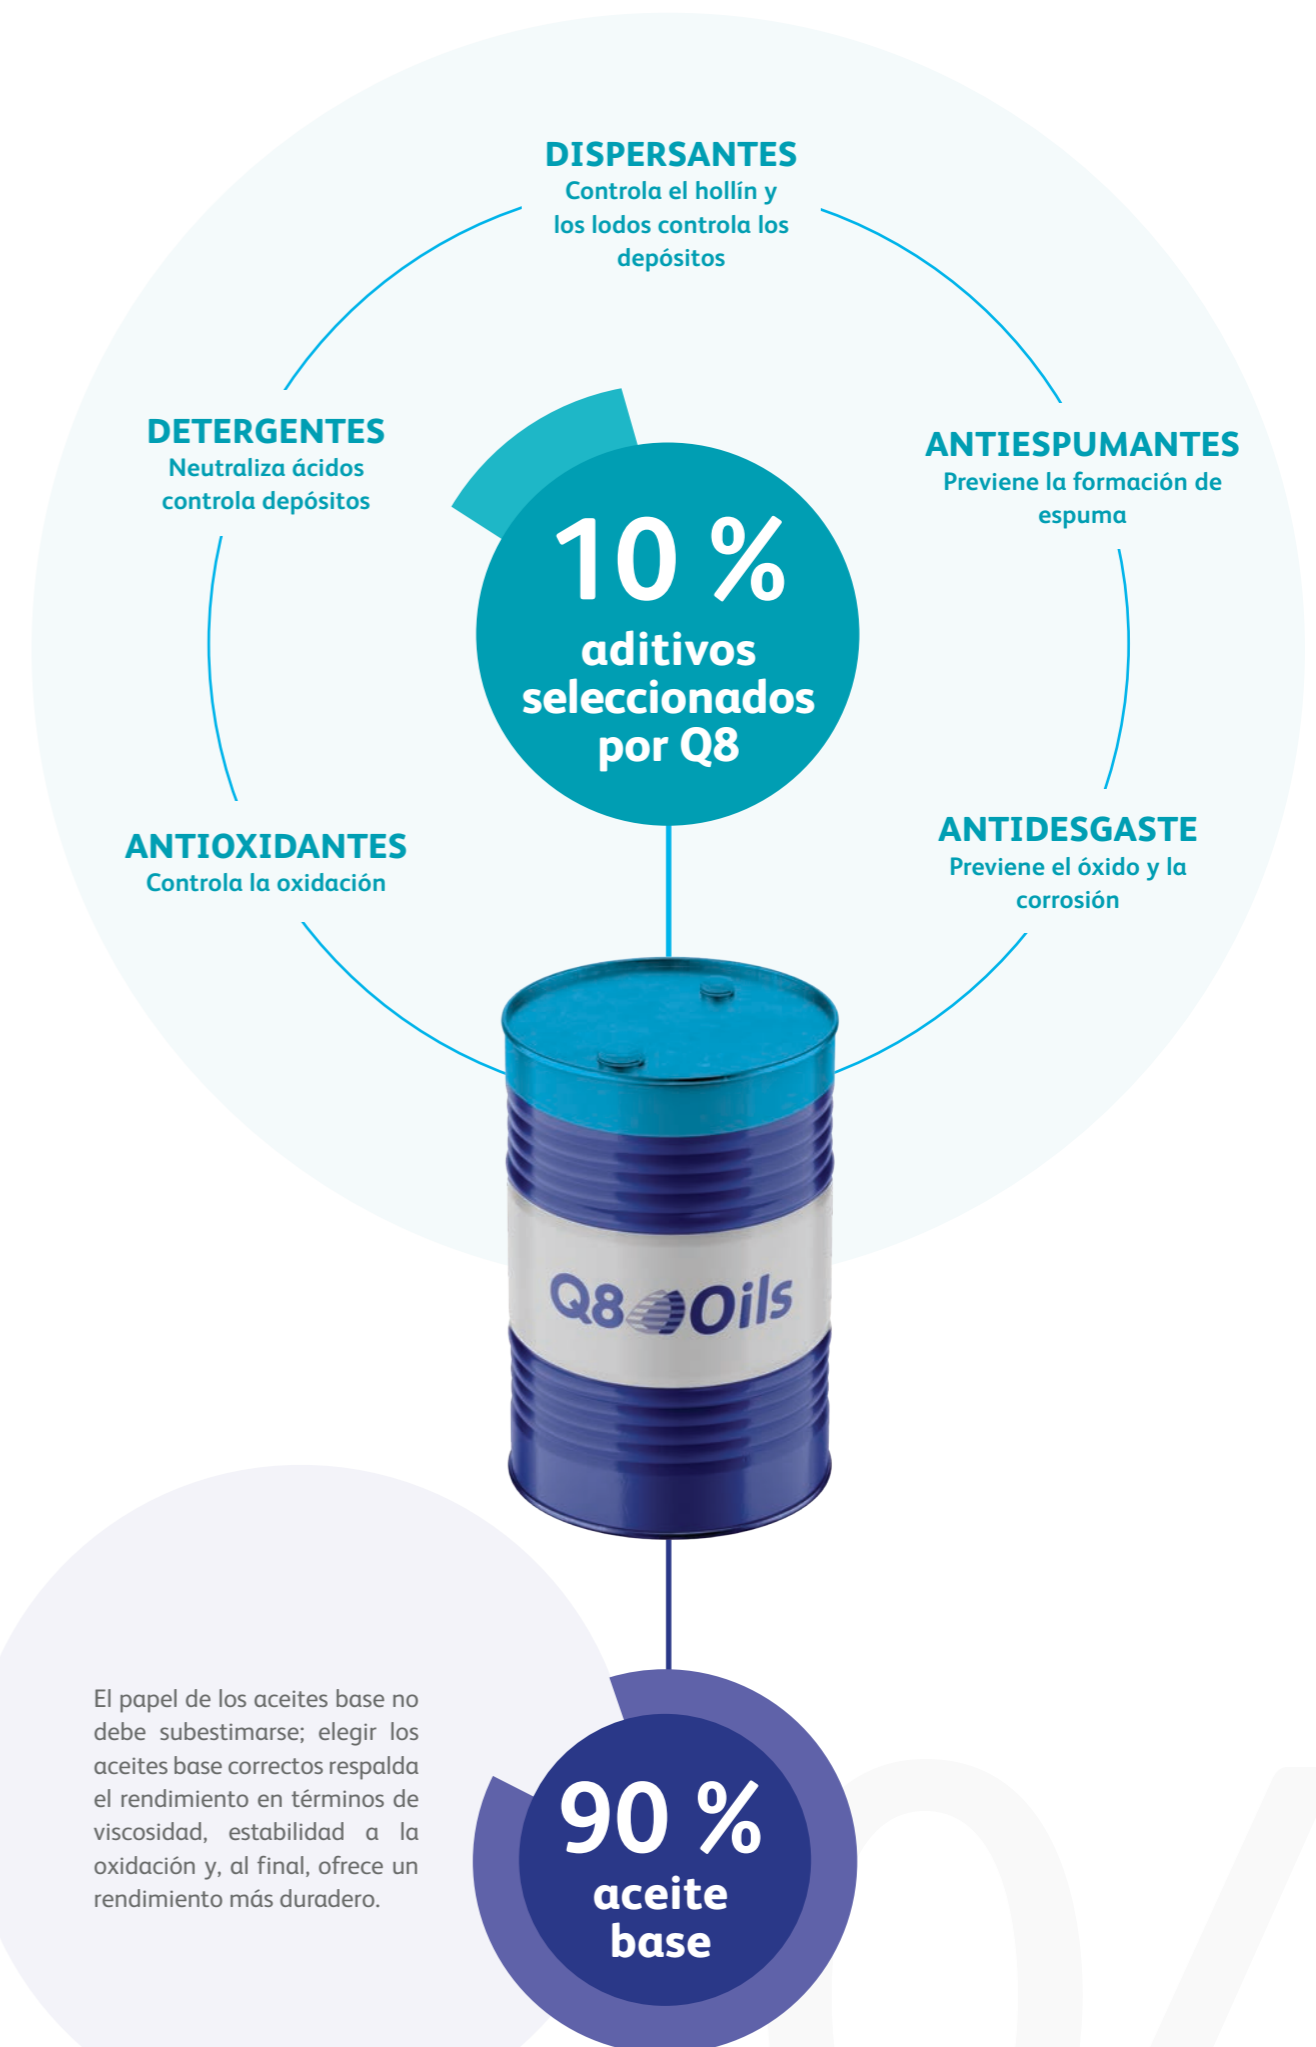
DISPERSANTES
Controla el hollín y los lodos controla los depósitos

DETERGENTES
Neutraliza ácidos controla depósitos

ANTIESPUMANTES
Previene la formación de espuma

10 %
aditivos seleccionados por Q8

ANTIOXIDANTES
Controla la oxidación

ANTIDESGASTE
Previene el óxido y la corrosión

Q8 Oils

El papel de los aceites base no debe subestimarse; elegir los aceites base correctos respalda el rendimiento en términos de viscosidad, estabilidad a la oxidación y, al final, ofrece un rendimiento más duradero.

90 %
aceite base